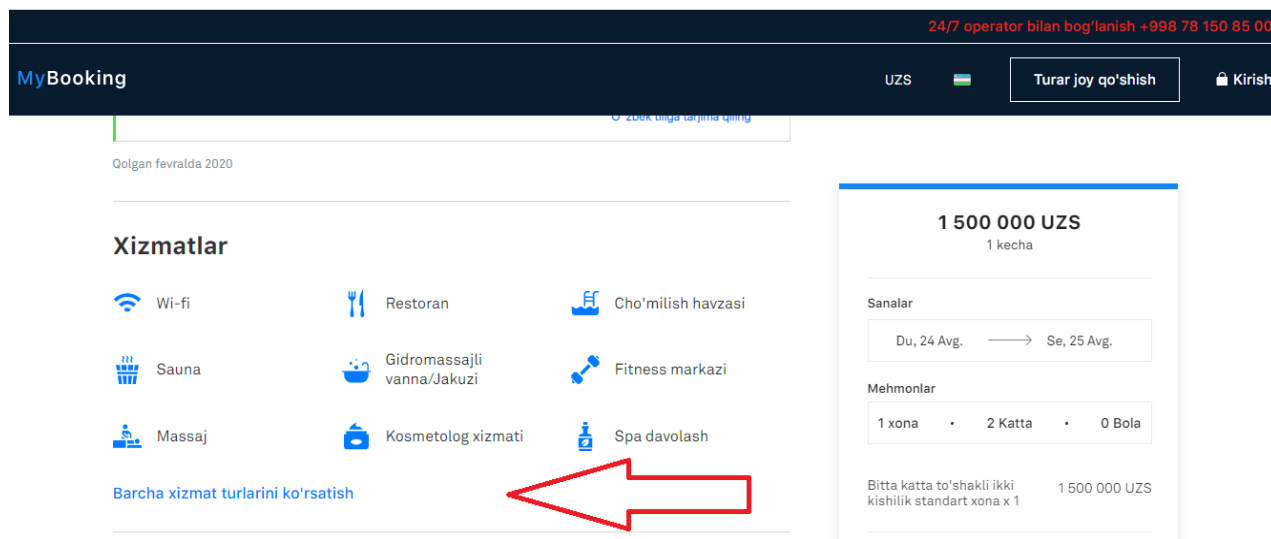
24/7 operator bilan bog'lanish +998 78 150 85 00

MyBooking

UZS

Turar joy qo'shish

Kirish

O'zbek tiliga tarjima qiling

Qolgan fevralda 2020

Xizmatlar

Wi-fi

Restoran

Cho'milish havzasi

Sauna

Gidromassajli vanna/Jakuzi

Fitness markazi

Massaj

Kosmetolog xizmati

Spa davolash

Barcha xizmat turlarini ko'rsatish

1 500 000 UZS
1 kecha

Sanalar

Du, 24 Avg.

Se, 25 Avg.

Mehmonlar

1 xona • 2 Katta • 0 Bola

Bitta katta to'shakli ikki kishilik standart xona x 1

1 500 000 UZS